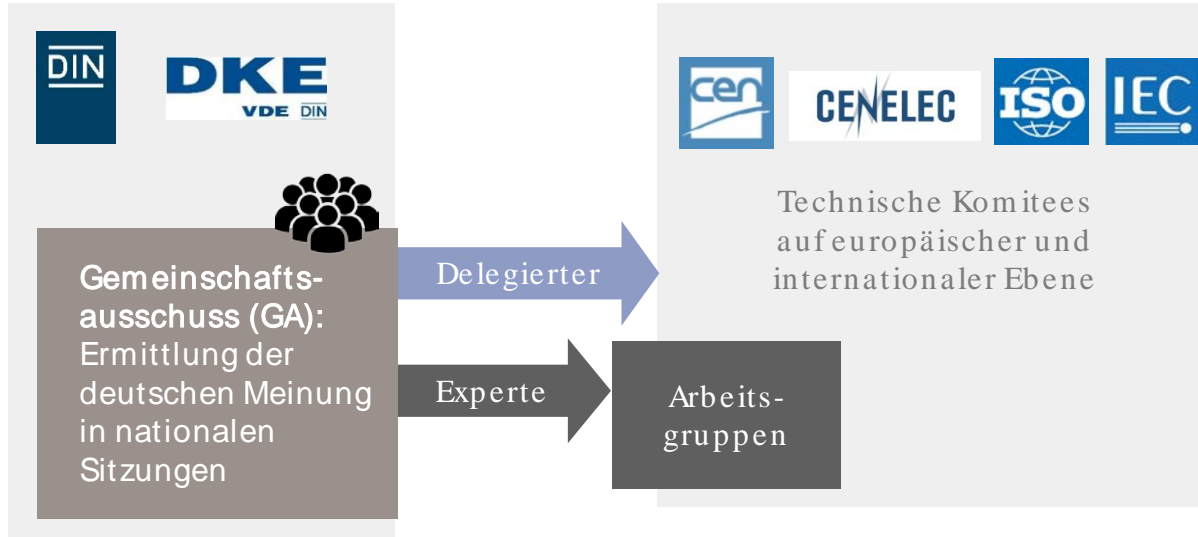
DIN

DKE
VDE DIN

cen

CENELEC

ISO

IEC

Technische Komitees auf europäischer und internationaler Ebene

Gemeinschaftsausschuss (GA):
Ermittlung der deutschen Meinung in nationalen Sitzungen

Delegierter

Experte

Arbeitsgruppen